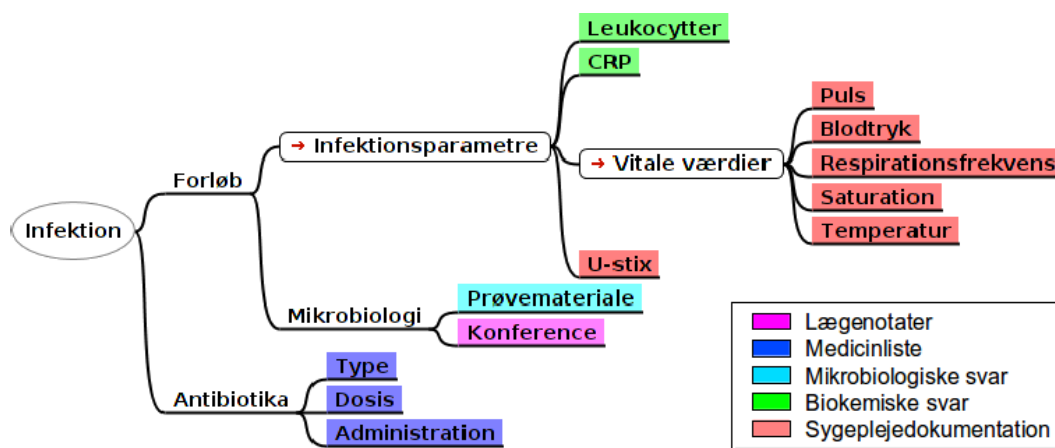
Infektion

Forløb

→ Infektionsparametre

Leukocytter

CRP

→ Vitale værdier

Puls

Blodtryk

Respirationsfrekvens

Saturation

Temperatur

U-stix

Mikrobiologi

Prøvemateriale

Konference

Antibiotika

Type

Dosis

Administration

Lægenotater
Medicinliste
Mikrobiologiske svar
Biokemiske svar
Sygeplejedokumentation